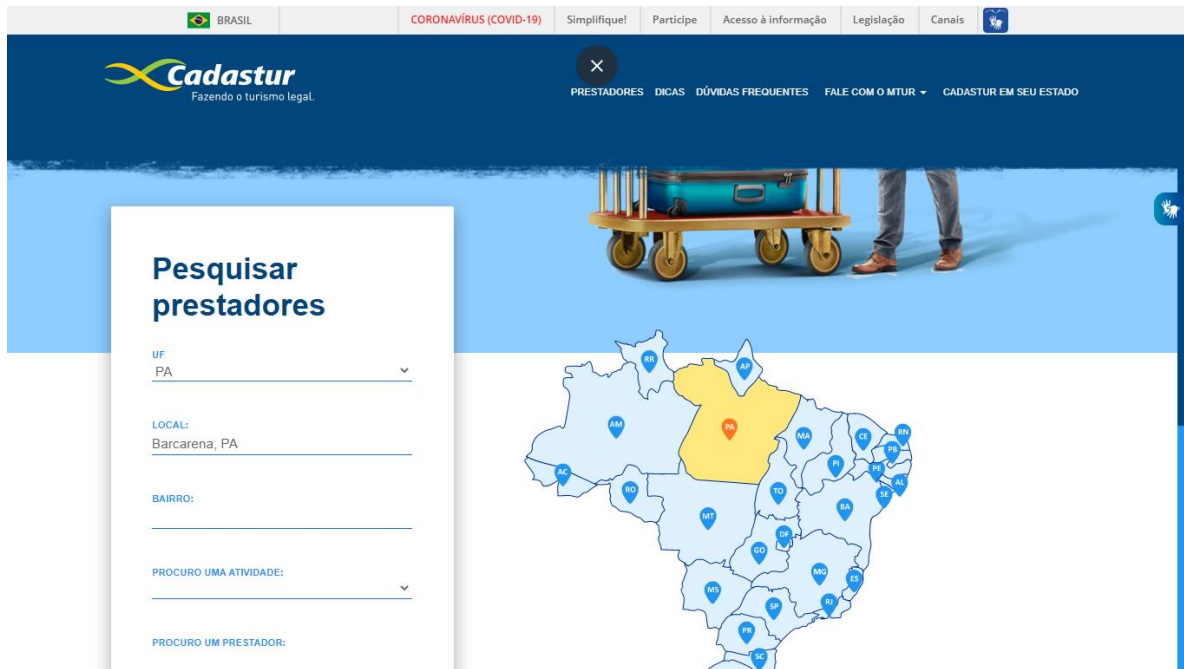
BRASIL | CORONAVÍRUS (COVID-19) | Simplifique! | Participe | Acesso à informação | Legislação | Canais

Cadastur
Fazendo o turismo legal.

×

PRESTADORES DICAS DÚVIDAS FREQUENTES FALE COM O MTUR CADASTUR EM SEU ESTADO

Pesquisar prestadores

UF
PA

LOCAL:
Barcarena, PA

BAIRRO:

PROCURO UMA ATIVIDADE:

PROCURO UM PRESTADOR:

RR
AP
AM
PA
MA
CE
RN
PB
PI
PE
AC
AL
RO
SE
TO
MT
BA
DF
GO
MG
ES
MS
SP
RJ
PR
SC